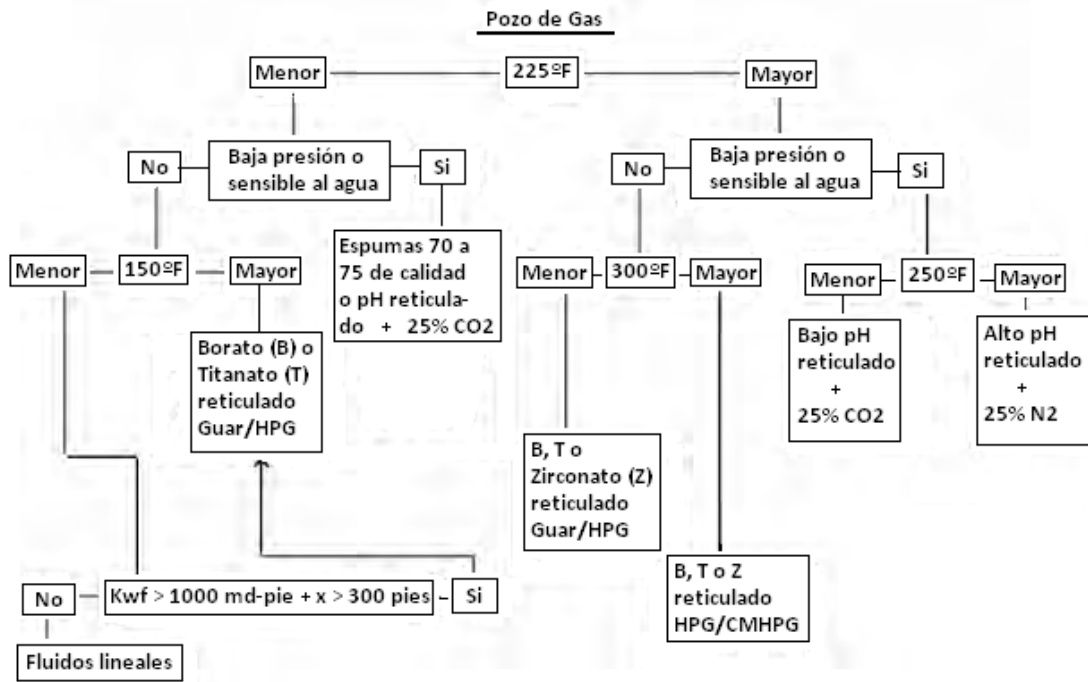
Pozo de Gas

Menor

225ºF

Mayor

No

Baja presión o sensible al agua

Si

No

Baja presión o sensible al agua

Si

Menor

150ºF

Mayor

Espumas 70 a 75 de calidad o pH reticulado + 25% CO2

Menor

300ºF

Mayor

Menor

250ºF

Mayor

Borato (B) o Titanato (T) reticulado Guar/HPG

Bajo pH reticulado + 25% CO2

Alto pH reticulado + 25% N2

B, T o Zirconato (Z) reticulado Guar/HPG

B, T o Z reticulado HPG/CMHPG

No

Kwf > 1000 md-pie + x > 300 pies

Si

Fluidos lineales